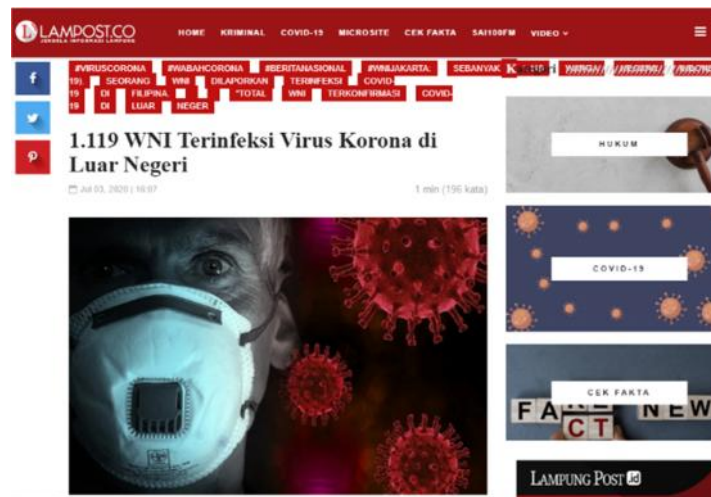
LAMPOST.CO
JENDELA INFORMASI LAMPUNG

HOME KRIMINAL COVID-19 MICROSITE CEK FAKTA SAI100FM VIDEO

#VIRUSCORONA #WABAHCORONA #BERITANASIONAL #WNIJAKARTA. SEBANYAK 19) SEORANG WNI DILAPORKAN TERINFEKSI COVID-19 DI FILIPINA "TOTAL WNI TERKONFIRMASI COVID-19 DI LUAR NEGER

Kategori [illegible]

1.119 WNI Terinfeksi Virus Korona di Luar Negeri

Jul 03, 2020 | 16:07

1 min (196 kata)

HUKUM

COVID-19

CEK FAKTA

FAKE NEWS
FACT

LAMPUNG POST id